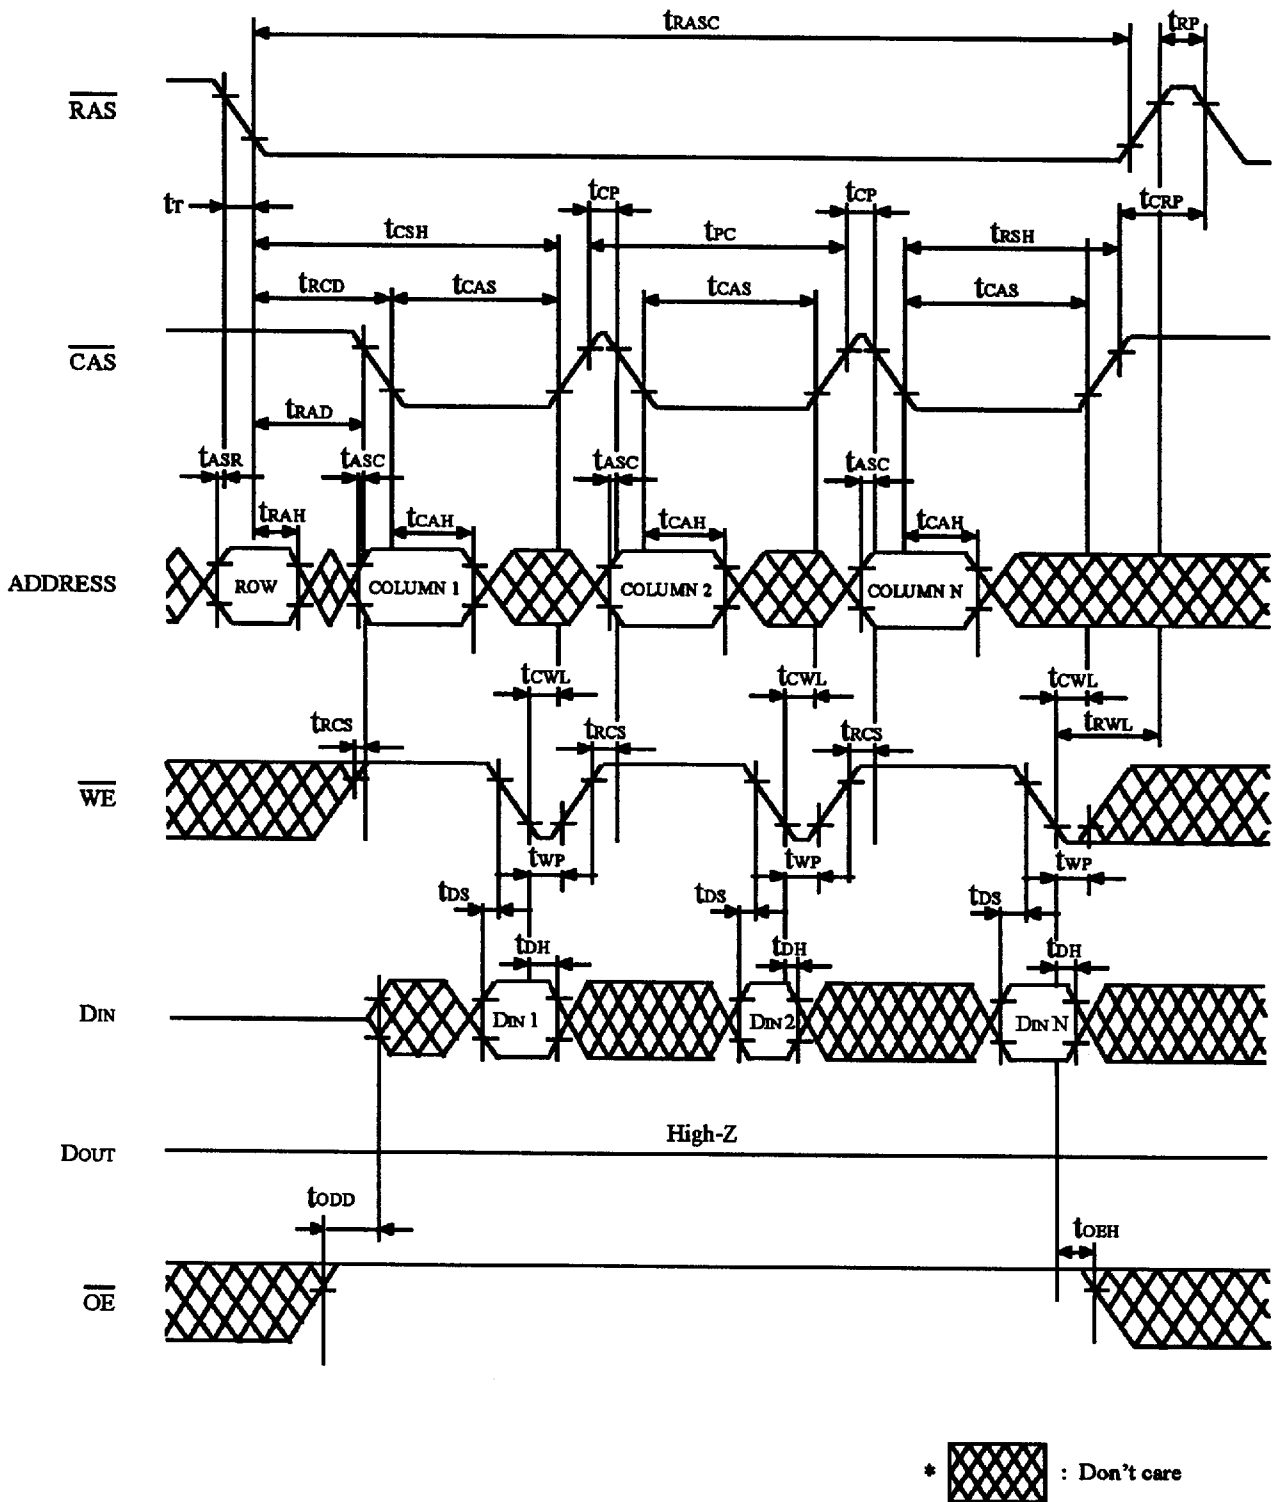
$t_{RASC}$
$t_{RP}$
$\overline{RAS}$
$t_{T}$
$t_{CP}$
$t_{CP}$
$t_{CRP}$
$t_{CSH}$
$t_{PC}$
$t_{RSH}$
$t_{RCD}$
$t_{CAS}$
$t_{CAS}$
$t_{CAS}$
$\overline{CAS}$
$t_{RAD}$
$t_{ASR}$
$t_{ASC}$
$t_{ASC}$
$t_{ASC}$
$t_{RAH}$
$t_{CAH}$
$t_{CAH}$
$t_{CAH}$
ADDRESS
ROW
COLUMN 1
COLUMN 2
COLUMN N
$t_{CWL}$
$t_{CWL}$
$t_{CWL}$
$t_{RCS}$
$t_{RCS}$
$t_{RCS}$
$t_{RWL}$
$\overline{WE}$
$t_{WP}$
$t_{WP}$
$t_{WP}$
$t_{DS}$
$t_{DS}$
$t_{DS}$
$t_{DH}$
$t_{DH}$
$t_{DH}$
DIN
DIN 1
DIN 2
DIN N
DOUT
High-Z
$t_{ODD}$
$t_{OEH}$
$\overline{OE}$
* : Don't care